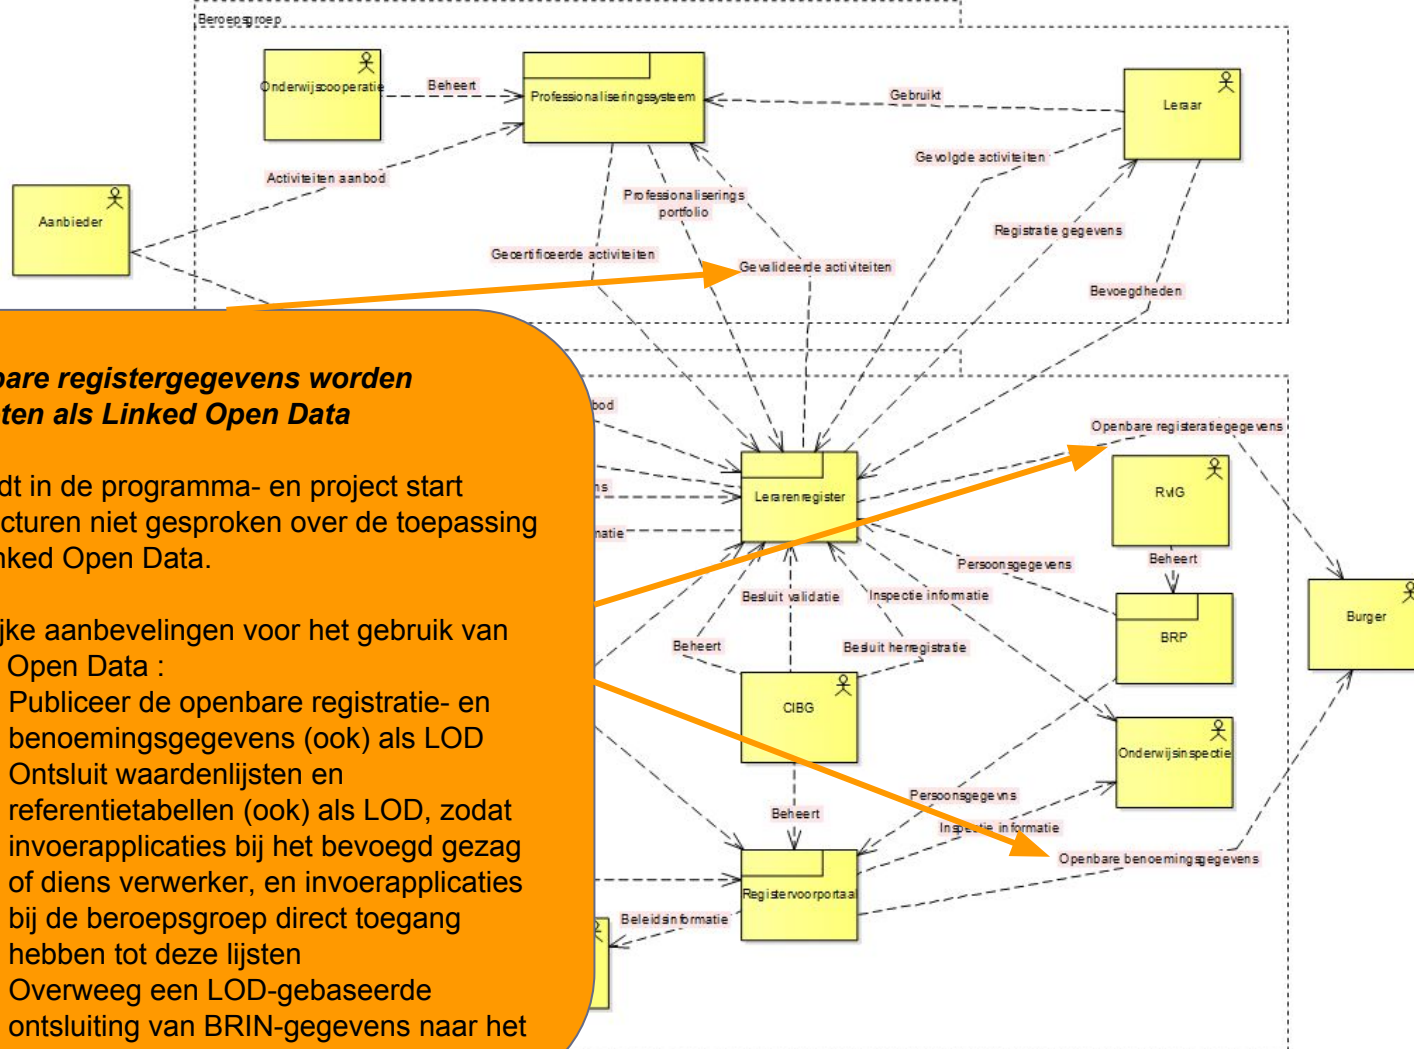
Beroepsgroep

Onderwijscooperatie

Beheert

Professionaliseringssysteem

Gebruikt

Leraar

Aanbieder

Activiteiten aanbod

Gevolgde activiteiten

Professionaliserings portfolio

Registratie gegevens

Gecertificeerde activiteiten

Gevalideerde activiteiten

Bevoegdheden

bare registergegevens worden
ten als Linked Open Data

dt in de programma- en project start
cturen niet gesproken over de toepassing
nked Open Data.

ijke aanbevelingen voor het gebruik van
Open Data :
Publiceer de openbare registratie- en benoemingsgegevens (ook) als LOD
Ontsluit waardenlijsten en referentietabellen (ook) als LOD, zodat invoerapplicaties bij het bevoegd gezag of diens verwerker, en invoerapplicaties bij de beroepsgroep direct toegang hebben tot deze lijsten
Overweeg een LOD-gebaseerde ontsluiting van BRIN-gegevens naar het

bod

ns

natie

Openbare registeratiegegevens

Lerarenregister

RvIG

Beheert

Persoonsgegevens

Burger

BRP

Besluit validatie

Inspectie informatie

Beheert

Besluit herregistratie

CIBG

Onderwijsinspectie

Persoonsgegevens

Beheert

Inspectie informatie

Openbare benoemingsgegevens

Registervoorportaal

Beleidsinformatie